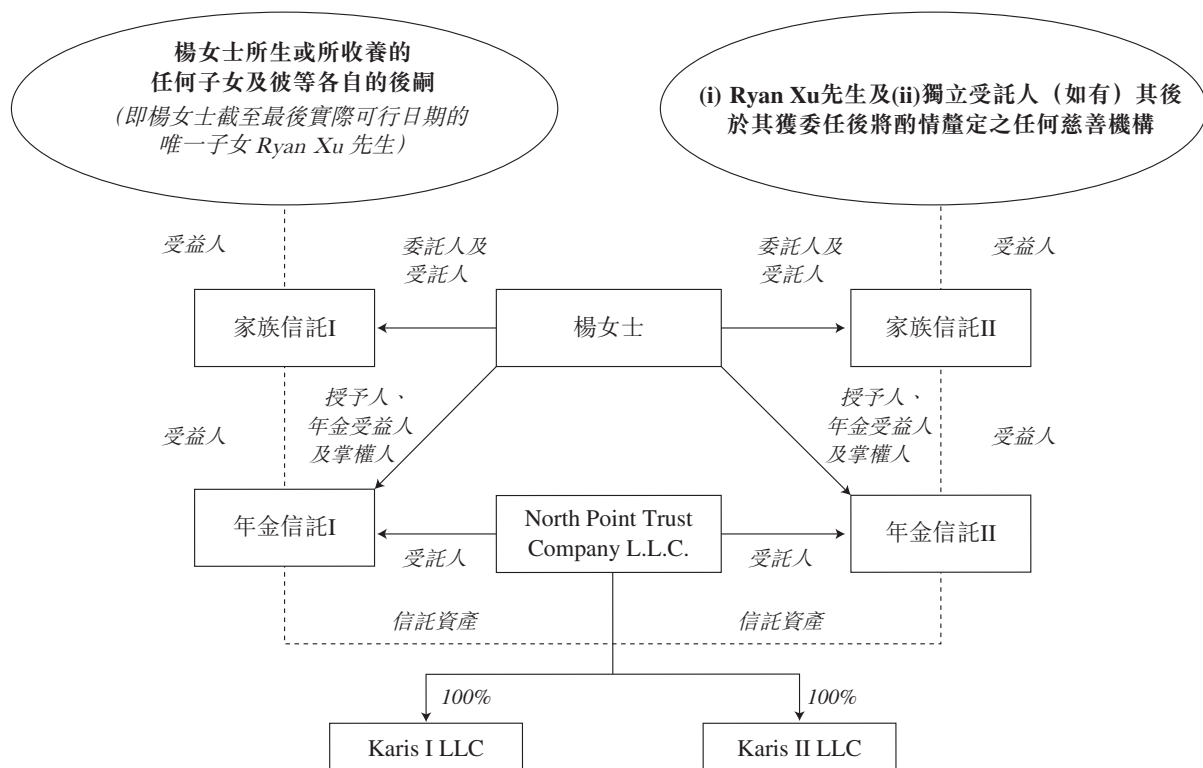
楊女士所生或所收養的
任何子女及彼等各自的後嗣
(即楊女士截至最後實際可行日期的唯一子女 Ryan Xu 先生)

(i) Ryan Xu先生及(ii)獨立受託人（如有）其後於其獲委任後將酌情釐定之任何慈善機構

受益人

委託人及受託人

委託人及受託人

受益人

家族信託I

楊女士

家族信託II

授予人、年金受益人及掌權人

授予人、年金受益人及掌權人

受益人

受益人

年金信託I

North Point Trust Company L.L.C.

年金信託II

受託人

受託人

信託資產

信託資產

100%

100%

Karis I LLC

Karis II LLC